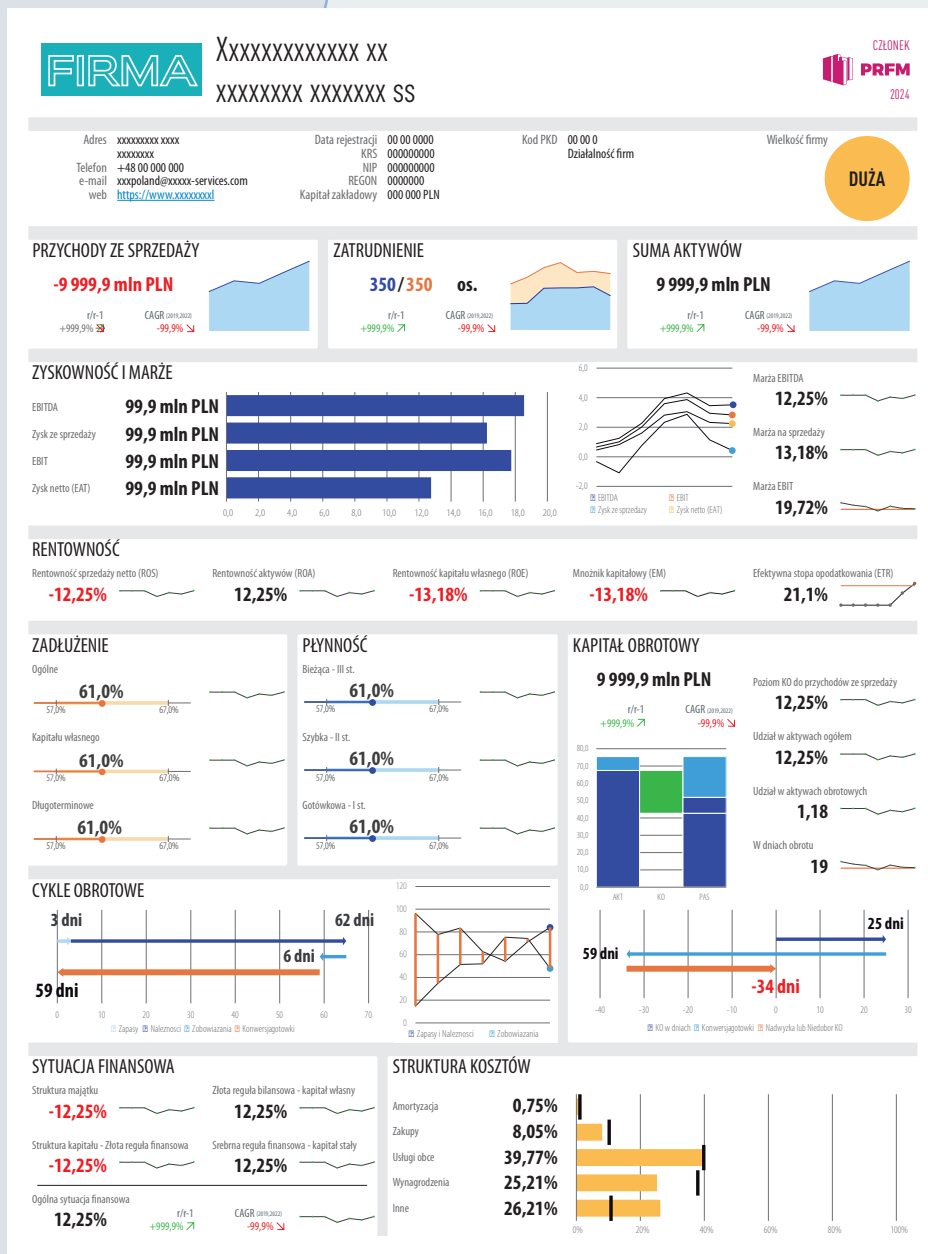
FIRMA

Xxxxxxxxxxxxx xx
xxxxxxxx xxxxxxx ss

CZŁONEK
PRFM
2024

Adres xxxxxxxxx xxxx
xxxxxxxx
Telefon +48 00 000 000
e-mail xxxpoland@xxxxx-services.com
web https://www.xxxxxxxxl

Data rejestracji 00 00 0000
KRS 000000000
NIP 000000000
REGON 0000000
Kapitał zakładowy 000 000 PLN

Kod PKD 00 00 0
Działalność firm

Wielkość firmy
DUŻA

PRZYCHODY ZE SPRZEDAŻY
-9 999,9 mln PLN
r/r-1 +999,9%
CAGR (2019,2022) -99,9%

ZATRUDNIENIE
350/350 os.
r/r-1 +999,9%
CAGR (2019,2022) -99,9%

SUMA AKTYWÓW
9 999,9 mln PLN
r/r-1 +999,9%
CAGR (2019,2022) -99,9%

ZYSKOWNOŚĆ I MARŻE
EBITDA 99,9 mln PLN
Zysk ze sprzedaży 99,9 mln PLN
EBIT 99,9 mln PLN
Zysk netto (EAT) 99,9 mln PLN
0,0 2,0 4,0 6,0 8,0 10,0 12,0 14,0 16,0 18,0 20,0
6,0 4,0 2,0 0,0 -2,0
EBITDA EBIT Zysk ze sprzedaży Zysk netto (EAT)
Marża EBITDA 12,25%
Marża na sprzedaży 13,18%
Marża EBIT 19,72%

RENTOWNOŚĆ
Rentowność sprzedaży netto (ROS) -12,25%
Rentowność aktywów (ROA) 12,25%
Rentowność kapitału własnego (ROE) -13,18%
Mnożnik kapitałowy (EM) -13,18%
Efektywna stopa opodatkowania (ETR) 21,1%

ZADŁUŻENIE
Ogólne 61,0% 57,0% 67,0%
Kapitału własnego 61,0% 57,0% 67,0%
Długoterminowe 61,0% 57,0% 67,0%

PŁYNNOŚĆ
Bieżąca - III st. 61,0% 57,0% 67,0%
Szybka - II st. 61,0% 57,0% 67,0%
Gotówkowa - I st. 61,0% 57,0% 67,0%

KAPITAŁ OBROTOWY
9 999,9 mln PLN
r/r-1 +999,9%
CAGR (2019,2022) -99,9%
80,0 70,0 60,0 50,0 40,0 30,0 20,0 10,0 0,0
AKT KO PAS
Poziom KO do przychodów ze sprzedaży 12,25%
Udział w aktywach ogółem 12,25%
Udział w aktywach obrotowych 1,18
W dniach obrotu 19

CYKLE OBROTOWE
3 dni 62 dni 6 dni 59 dni
0 10 20 30 40 50 60 70
Zapasy Należności Zobowiązania Konwersjagotówki
120 100 80 60 40 20 0
Zapasy i Należności Zobowiązania
25 dni 59 dni -34 dni
-40 -30 -20 -10 0 10 20 30
KO w dniach Konwersjagotówki Nadwyżka lub Niedobór KO

SYTUACJA FINANSOWA
Struktura majątku -12,25%
Złota reguła bilansowa - kapitał własny 12,25%
Struktura kapitału - Złota reguła finansowa -12,25%
Srebrna reguła finansowa - kapitał stały 12,25%
Ogólna sytuacja finansowa 12,25%
r/r-1 +999,9%
CAGR (2019,2022) -99,9%

STRUKTURA KOSZTÓW
Amortyzacja 0,75%
Zakupy 8,05%
Usługi obce 39,77%
Wynagrodzenia 25,21%
Inne 26,21%
0% 20% 40% 60% 80% 100%